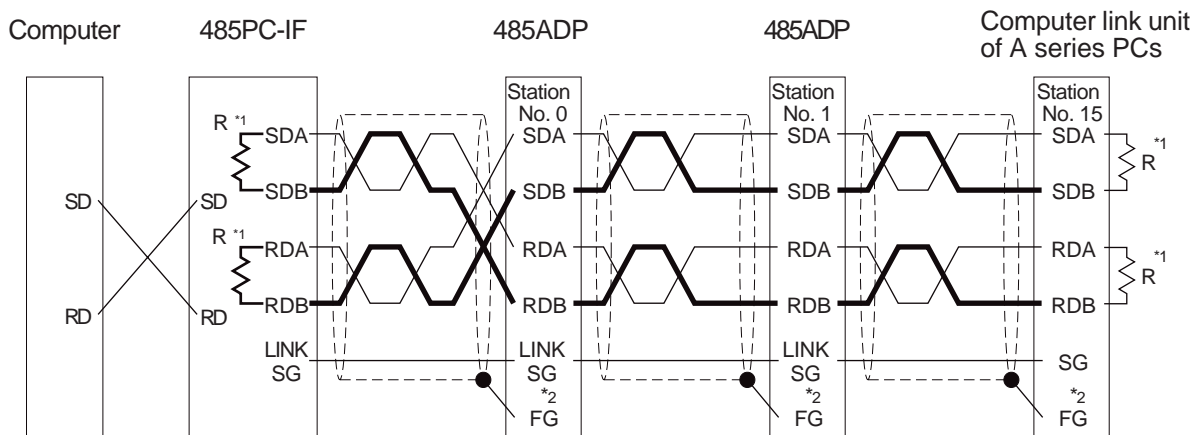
Computer

485PC-IF

485ADP

485ADP

Computer link unit of A series PCs

Station No. 0

Station No. 1

Station No. 15

R *1

SDA

SDB

SD

SD

R *1

RDA

RDB

RD

RD

LINK SG

SDA

SDB

RDA

RDB

LINK SG

*2 FG

SDA

SDB

RDA

RDB

LINK SG

*2 FG

SDA

SDB

RDA

RDB

SG

*2 FG

*1 R

*1 R